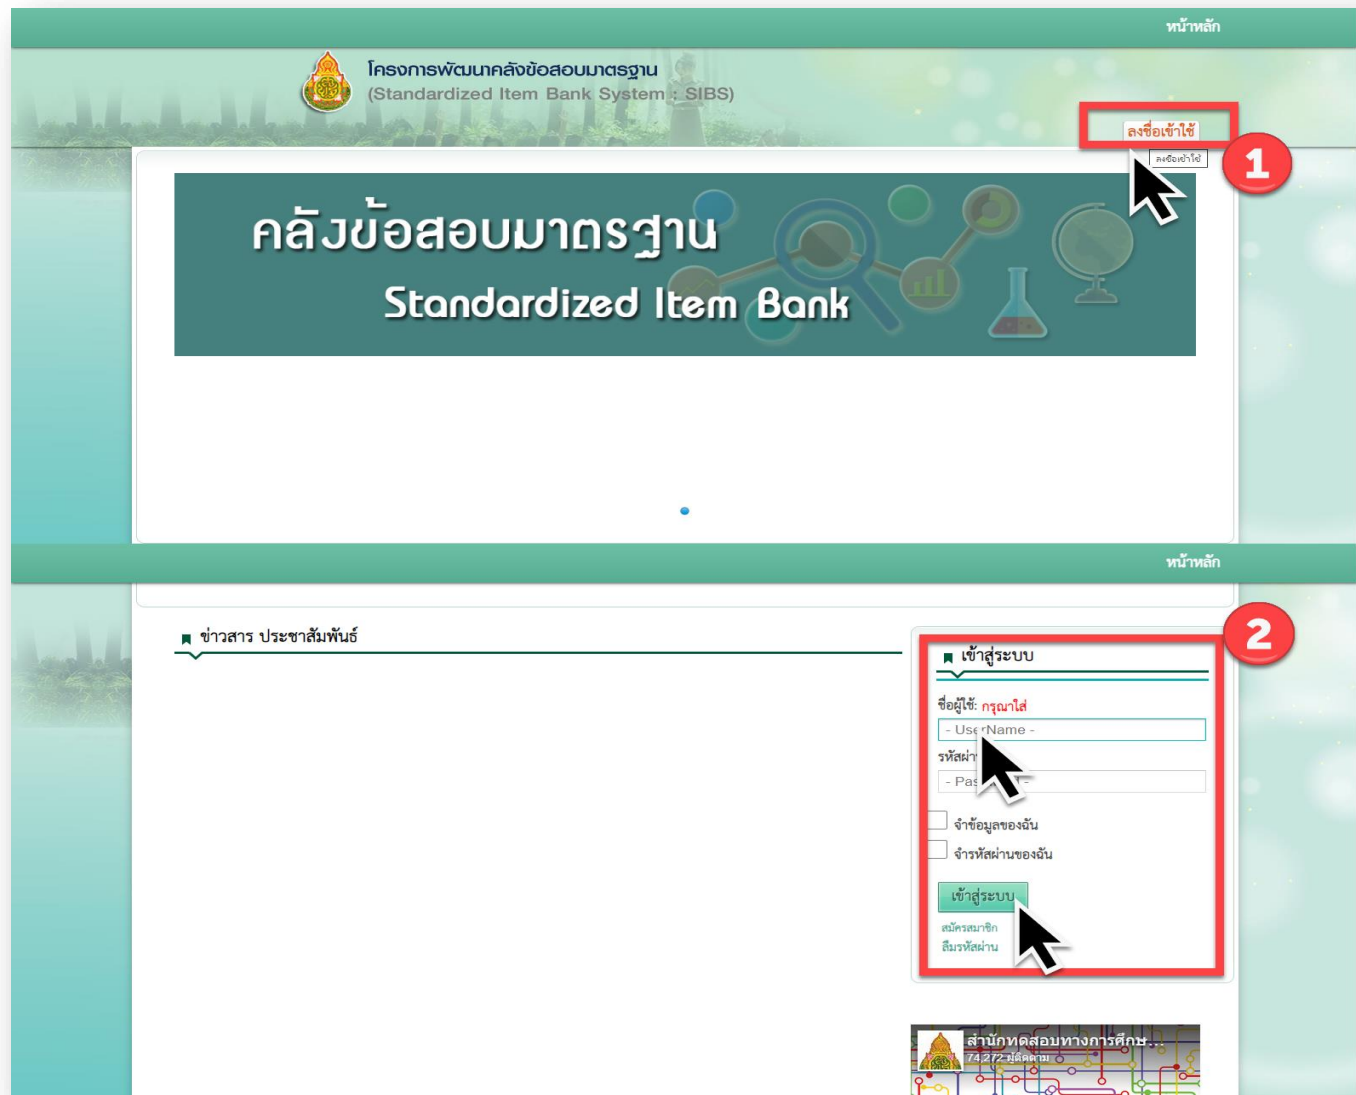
หน้าหลัก

โครงการพัฒนาคลังข้อสอบมาตรฐาน
(Standardized Item Bank System : SIBS)

ลงชื่อเข้าใช้

ลงชื่อเข้าใช้

1

คลังข้อสอบมาตรฐาน
Standardized Item Bank

หน้าหลัก

ข่าวสาร ประชาสัมพันธ์

2

เข้าสู่ระบบ

ชื่อผู้ใช้: กรุณาใส่

- UserName -

รหัสผ่า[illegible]

- Pas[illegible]

จำข้อมูลของฉัน

จำรหัสผ่านของฉัน

เข้าสู่ระบบ

สมัครสมาชิก
ลืมรหัสผ่าน

สำนักทดสอบทางการศึกษ...
74,272 ผู้ติดตาม